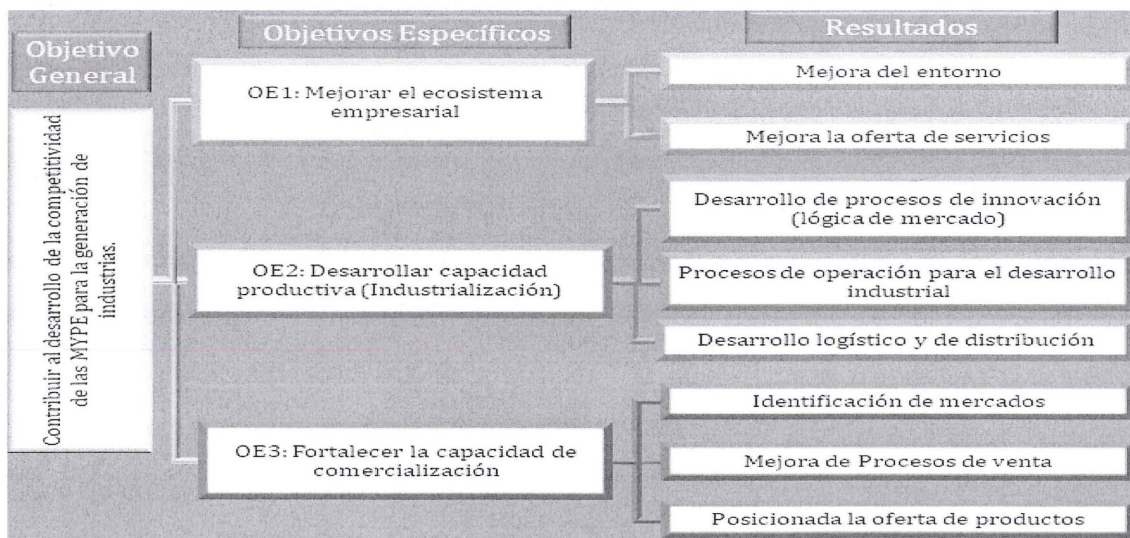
Objetivo General

Objetivos Específicos

Resultados

Contribuir al desarrollo de la competitividad de las MYPE para la generación de industrias.

OE1: Mejorar el ecosistema empresarial

Mejora del entorno

Mejora la oferta de servicios

OE2: Desarrollar capacidad productiva (Industrialización)

Desarrollo de procesos de innovación (lógica de mercado)

Procesos de operación para el desarrollo industrial

Desarrollo logístico y de distribución

OE3: Fortalecer la capacidad de comercialización

Identificación de mercados

Mejora de Procesos de venta

Posicionada la oferta de productos